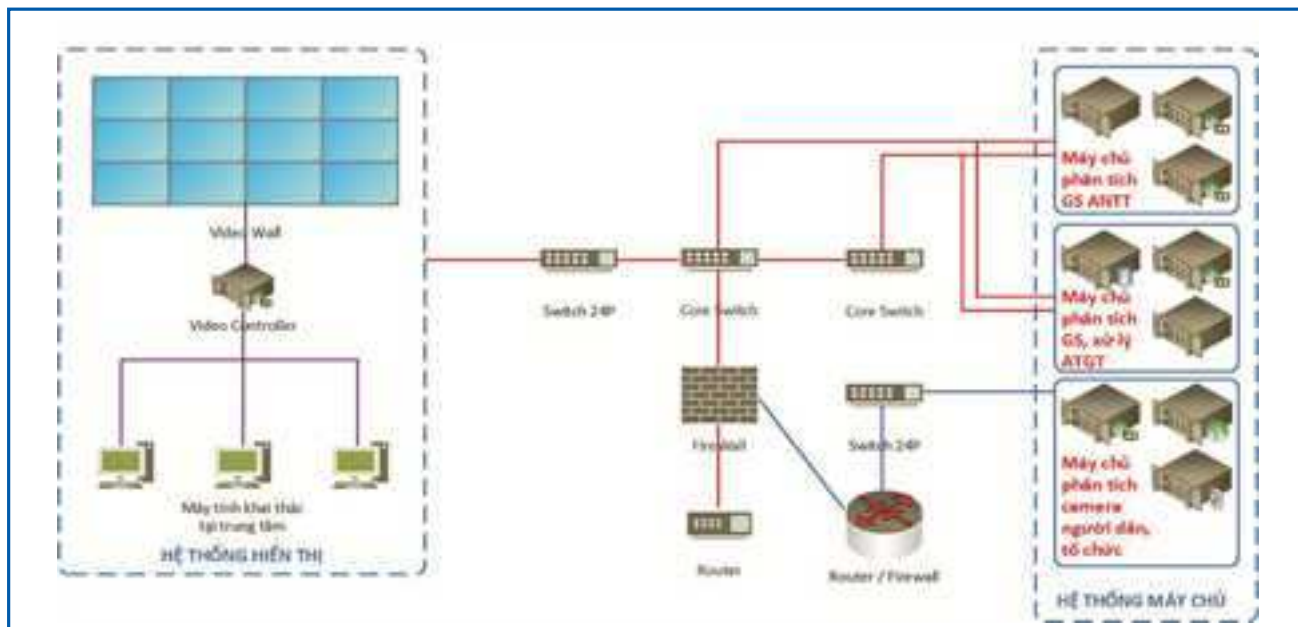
Video Wall

Video Controller

Máy tính khai thác tại trung tâm

HỆ THỐNG HIỂN THỊ

Switch 24P

Core Switch

Core Switch

Firewall

Router

Switch 24P

Router / Firewall

Máy chủ phân tích GS ANTT

Máy chủ phân tích GS, xử lý ATGT

Máy chủ phân tích camera người dân, tổ chức

HỆ THỐNG MÁY CHỦ